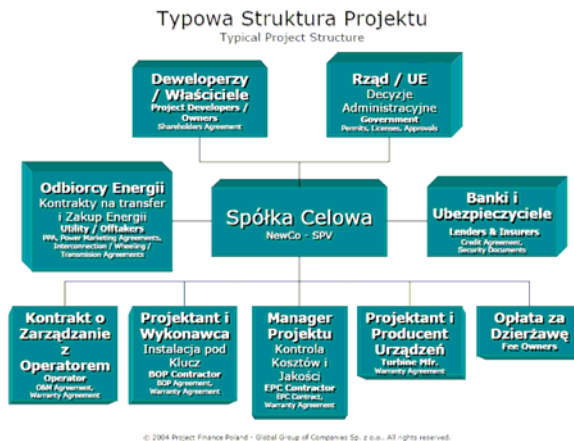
Typowa Struktura Projektu
Typical Project Structure

Deweloperzy / Właściciele
Project Developers / Owners
Shareholders Agreement

Rząd / UE
Decyzje Administracyjne
Government
Permits, Licenses, Approvals

Odbiorcy Energii
Kontrakty na transfer i Zakup Energii
Utility / Offtakers
PPA, Power Marketing Agreements, Interconnection / Wheeling / Transmission Agreements

Spółka Celowa
NewCo - SPV

Banki i Ubezpieczyciele
Lenders & Insurers
Credit Agreement, Security Documents

Kontrakt o Zarządzanie z Operatorem
Operator
O&M Agreement, Warranty Agreement

Projektant i Wykonawca
Instalacja pod Klucz
BOP Contractor
BOP Agreement, Warranty Agreement

Manager Projektu
Kontrola Kosztów i Jakości
EPC Contractor
EPC Contract, Warranty Agreement

Projektant i Producent Urządzeń
Turbine Mfr.
Warranty Agreement

Opłata za Dzierżawę
Fee Owners

© 2004 Project Finance Poland - Global Group of Companies Sp. z o.o.. All rights reserved.